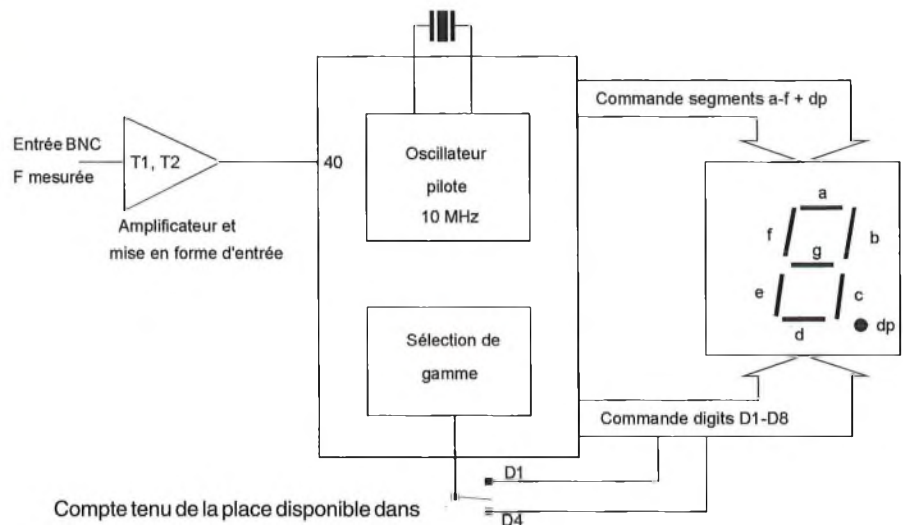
Commande segments a-f + dp

Entrée BNC
F mesurée

T1, T2

40

Oscillateur
pilote
10 MHz

Amplificateur et
mise en forme d'entrée

a
f
g
b
e
c
d
dp

Sélection de
gamme

Commande digits D1-D8

D1

D4

Compte tenu de la place disponible dans